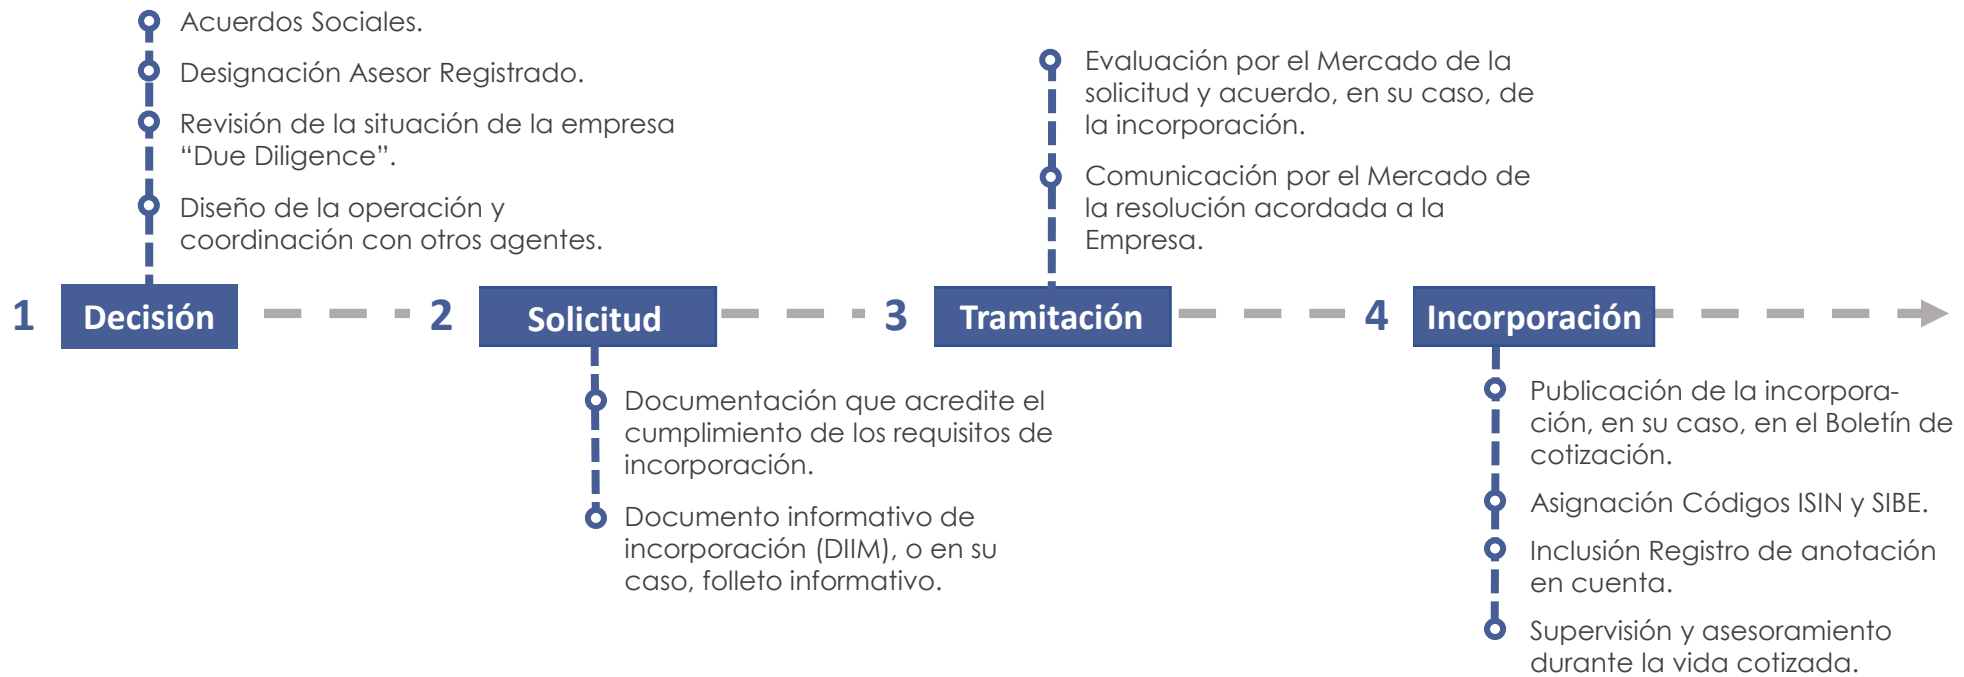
Acuerdos Sociales.

Designación Asesor Registrado.

Revisión de la situación de la empresa “Due Diligence”.

Diseño de la operación y coordinación con otros agentes.

1 Decisión

2 Solicitud

Documentación que acredite el cumplimiento de los requisitos de incorporación.

Documento informativo de incorporación (DIIM), o en su caso, folleto informativo.

Evaluación por el Mercado de la solicitud y acuerdo, en su caso, de la incorporación.

Comunicación por el Mercado de la resolución acordada a la Empresa.

3 Tramitación

4 Incorporación

Publicación de la incorporación, en su caso, en el Boletín de cotización.

Asignación Códigos ISIN y SIBE.

Inclusión Registro de anotación en cuenta.

Supervisión y asesoramiento durante la vida cotizada.